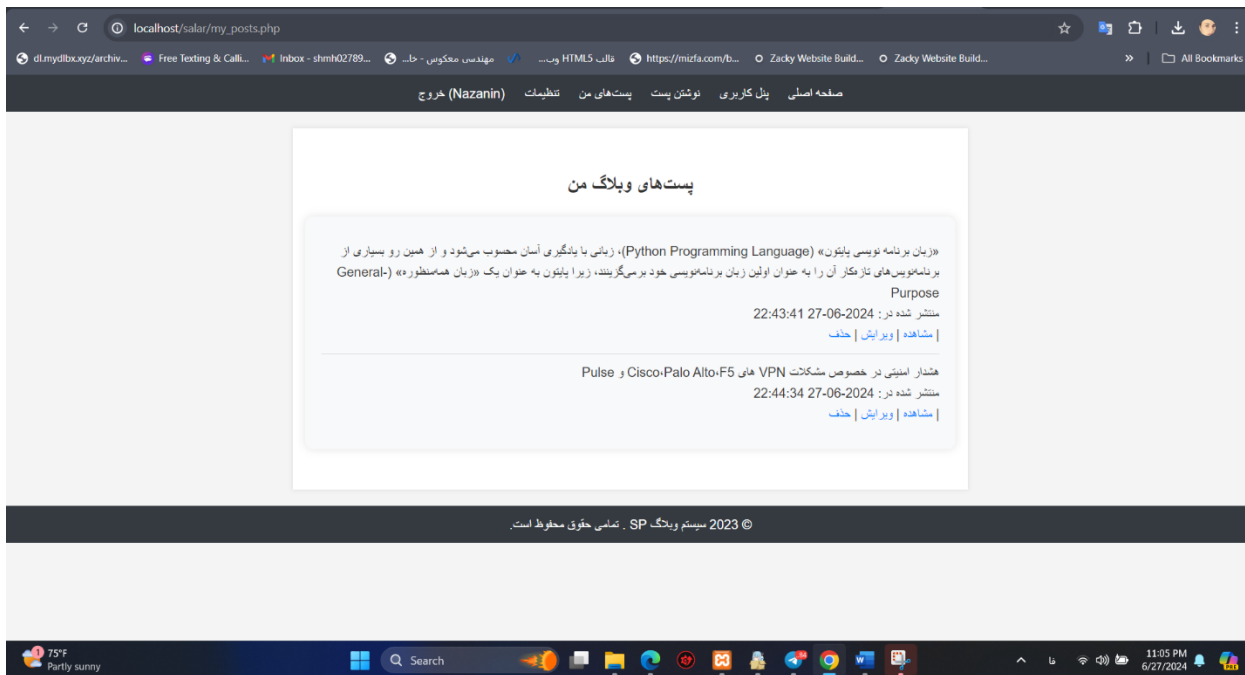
localhost/salar/my_posts.php

dl.mydlbx.xyz/archiv... Free Texting & Calli... Inbox - shmh02789... مهندس معکوس - جا... قالب HTML5 وب... https://mizfa.com/b... Zacky Website Build... Zacky Website Build... » All Bookmarks

صفحه اصلی پنل کاربری نوشتن پست پست‌های من تنظیمات (Nazanin) خروج

پست‌های وبلاگ من

«زبان برنامه نویسی پایتون» (Python Programming Language)، زبانی با یادگیری آسان محسوب می‌شود و از همین رو بسیاری از برنامه‌نویس‌های تازه‌کار آن را به عنوان اولین زبان برنامه‌نویسی خود برمی‌گزینند، زیرا پایتون به عنوان یک «زبان همه‌منظوره» (General-Purpose
منتشر شده در: 2024-06-27 22:43:41
| مشاهده | ویرایش | حذف

هشدار امنیتی در خصوص مشکلات VPN های Cisco،Palo Alto،F5 و Pulse
منتشر شده در: 2024-06-27 22:44:34
| مشاهده | ویرایش | حذف

© 2023 سیستم وبلاگ SP . تمامی حقوق محفوظ است.

75°F
Partly sunny
Search
11:05 PM
6/27/2024